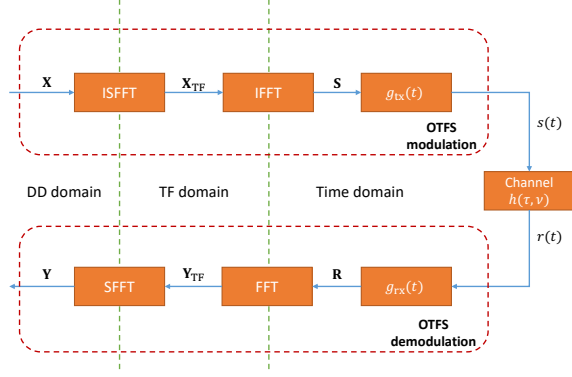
$\mathbf{X}$

ISFFT

$\mathbf{X}_{\mathrm{TF}}$

IFFT

$\mathbf{S}$

$g_{\mathrm{tx}}(t)$

OTFS modulation

$s(t)$

DD domain

TF domain

Time domain

Channel $h(\tau, \nu)$

$r(t)$

$\mathbf{Y}$

SFFT

$\mathbf{Y}_{\mathrm{TF}}$

FFT

$\mathbf{R}$

$g_{\mathrm{rx}}(t)$

OTFS demodulation